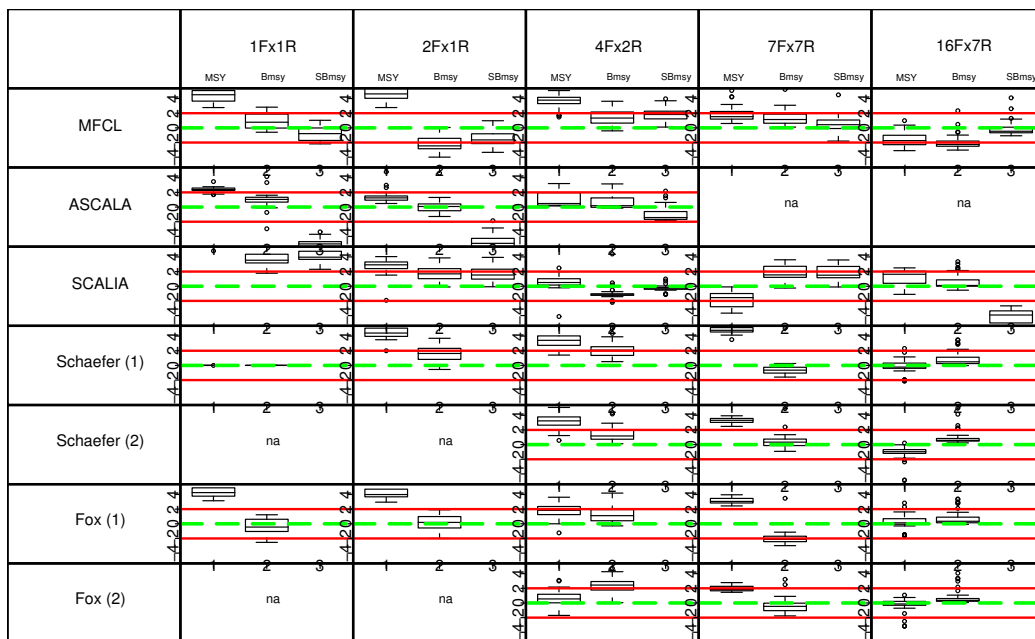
| | 1Fx1R | 2Fx1R | 4Fx2R | 7Fx7R | 16Fx7R |
|---|---|---|---|---|---|
| | MSY Bmsy SBmsy | MSY Bmsy SBmsy | MSY Bmsy SBmsy | MSY Bmsy SBmsy | MSY Bmsy SBmsy |
| MFCL | | | | | |
| ASCALA | | | | na | na |
| SCALIA | | | | | |
| Schaefer (1) | | | | | |
| Schaefer (2) | na | na | | | |
| Fox (1) | | | | | |
| Fox (2) | na | na | | | |